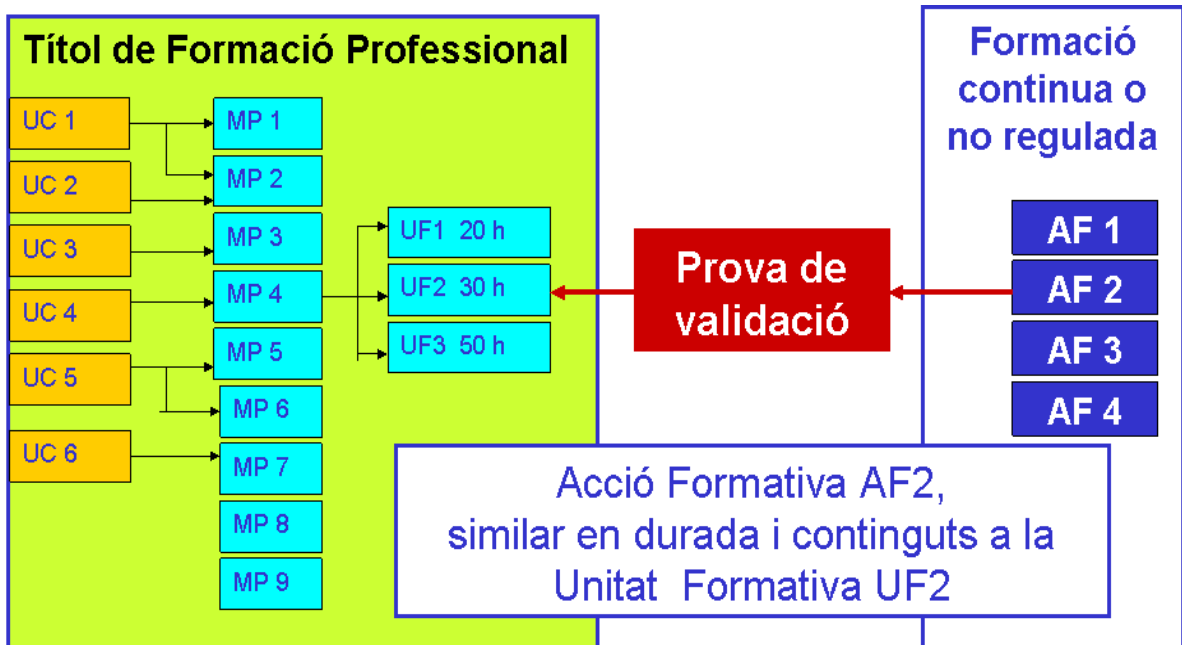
Títol de Formació Professional

UC 1
UC 2
UC 3
UC 4
UC 5
UC 6

MP 1
MP 2
MP 3
MP 4
MP 5
MP 6
MP 7
MP 8
MP 9

UF1 20 h
UF2 30 h
UF3 50 h

Prova de validació

Formació continua o no regulada

AF 1
AF 2
AF 3
AF 4

Acció Formativa AF2, similar en durada i continguts a la Unitat Formativa UF2